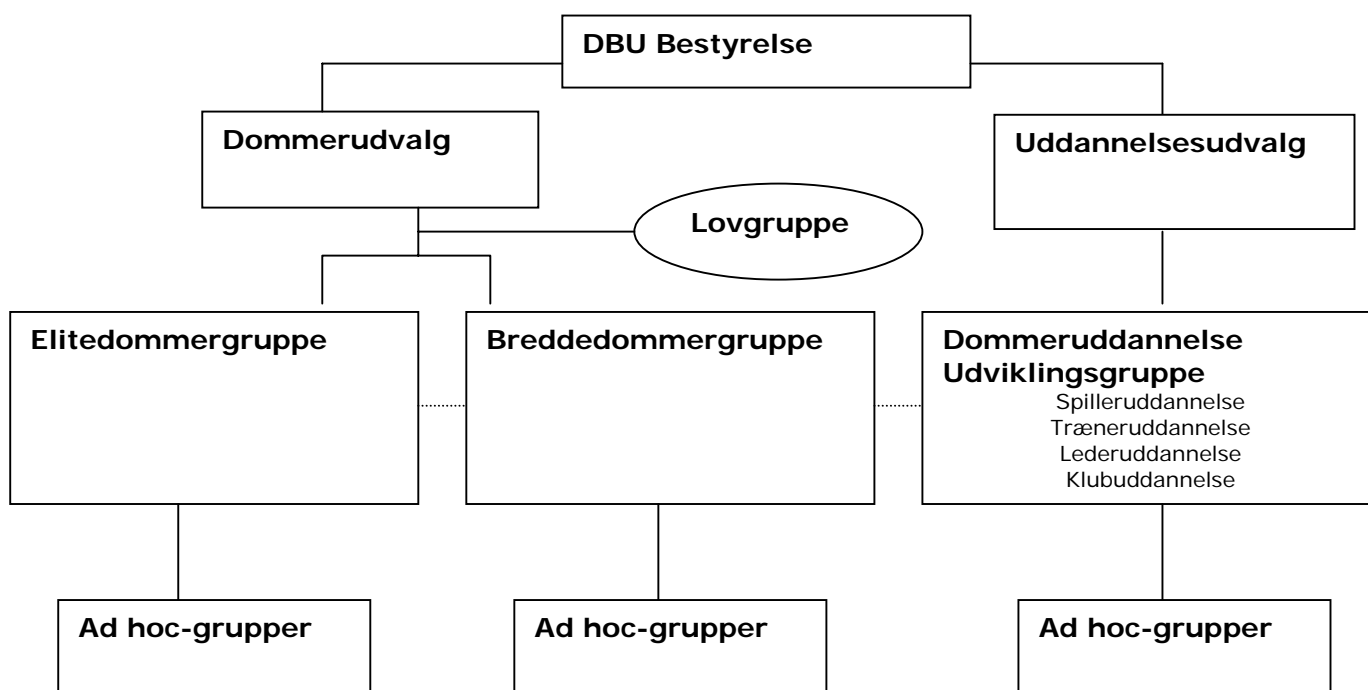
DBU Bestyrelse

Dommerudvalg

Uddannelsesudvalg

Lovgruppe

Elitedommergruppe

Breddedommergruppe

Dommeruddannelse
Udviklingsgruppe
Spilleruddannelse
Træneruddannelse
Lederuddannelse
Klubuddannelse

Ad hoc-grupper

Ad hoc-grupper

Ad hoc-grupper